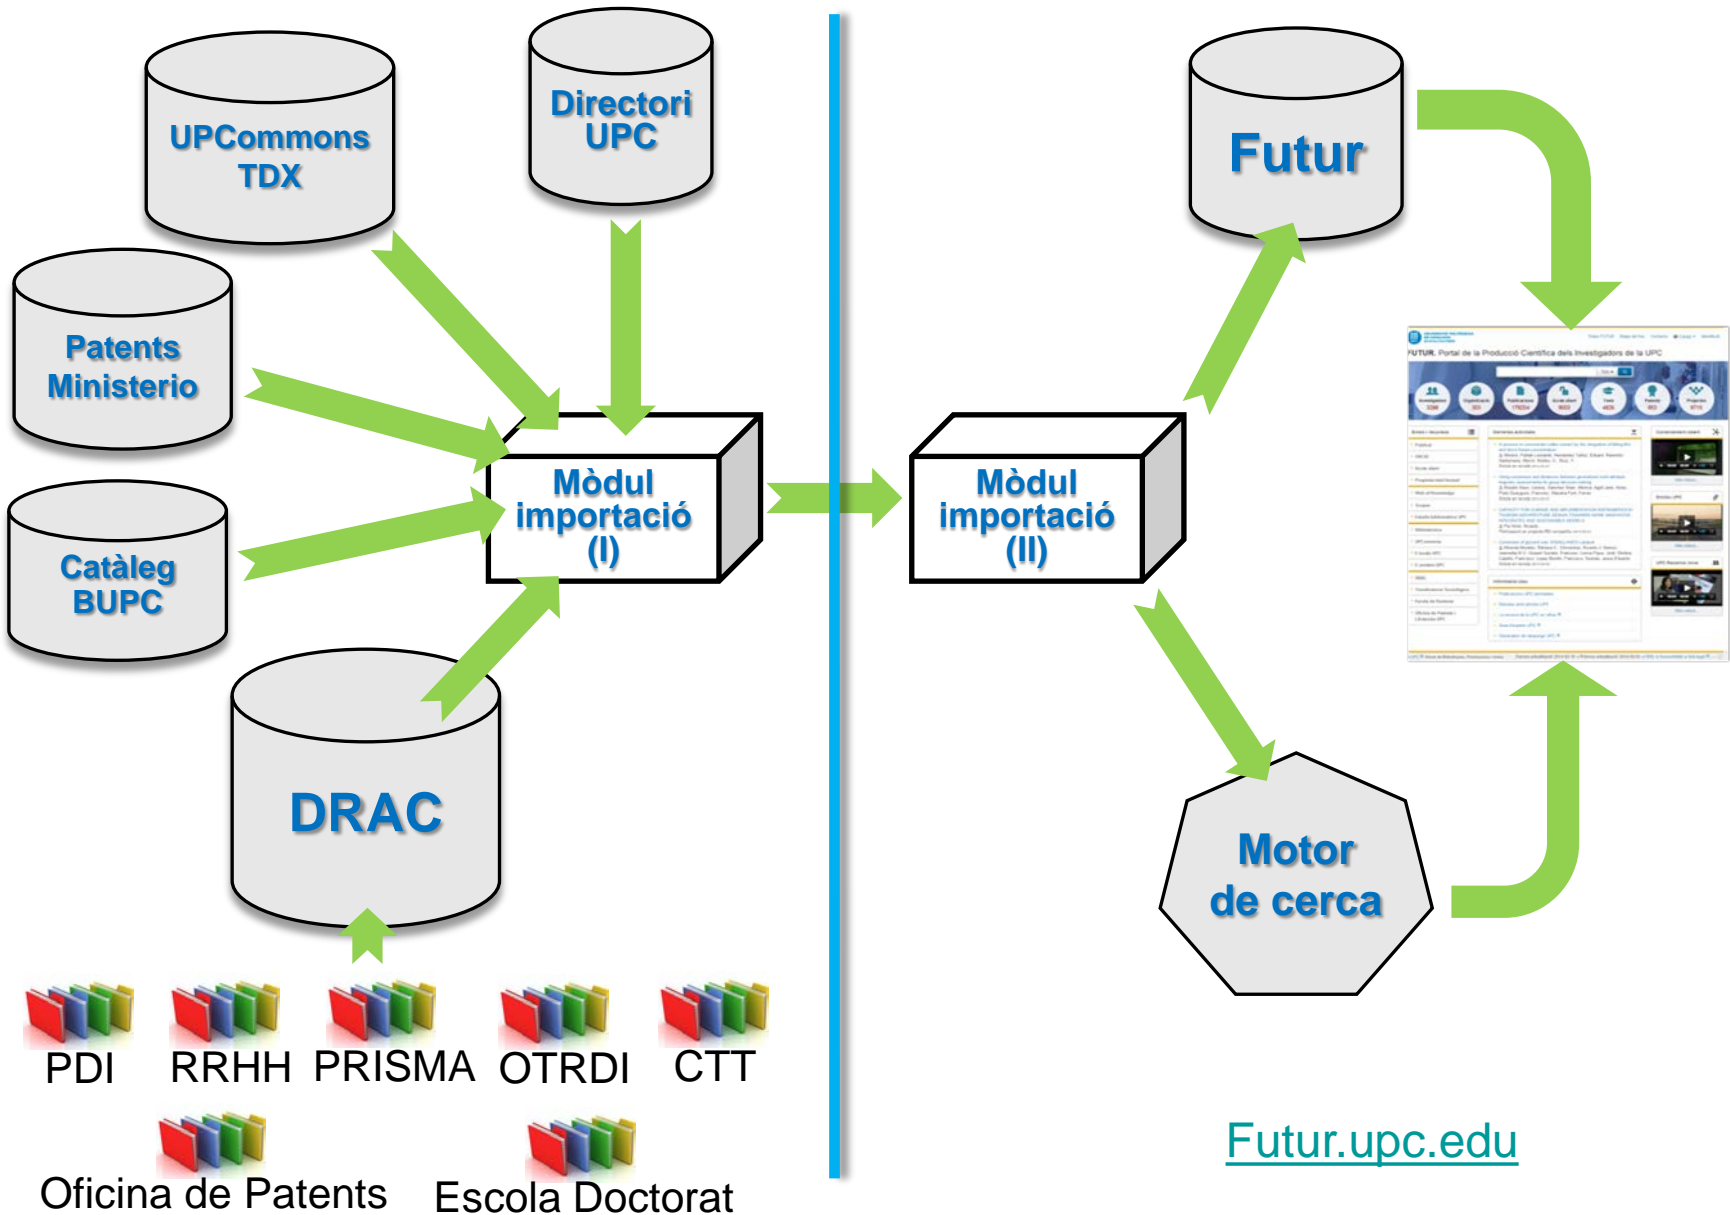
UPCommons
TDX

Directori
UPC

Patents
Ministerio

Catàleg
BUPC

Mòdul
importació
(I)

DRAC

PDI RRHH PRISMA OTRDI CTT

Oficina de Patents Escola Doctorat

Futur

Mòdul
importació
(II)

FUTUR. Portal de la Producció Científica dels Investigadors de la UPC

Motor
de cerca

Futur.upc.edu